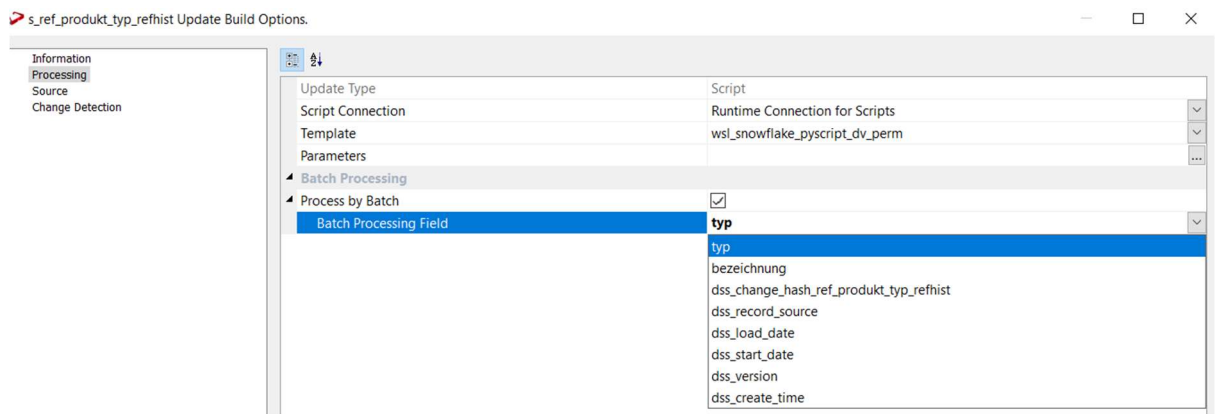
s_ref_produkt_typ_refhist Update Build Options.

Information
Processing
Source
Change Detection

| | |
|---|---|
| Update Type | Script |
| Script Connection | Runtime Connection for Scripts |
| Template | wsl_snowflake_pyscript_dv_perm |
| Parameters | ... |
| Batch Processing | |
| Process by Batch | ☑ |
| Batch Processing Field | typ |

typ
bezeichnung
dss_change_hash_ref_produkt_typ_refhist
dss_record_source
dss_load_date
dss_start_date
dss_version
dss_create_time